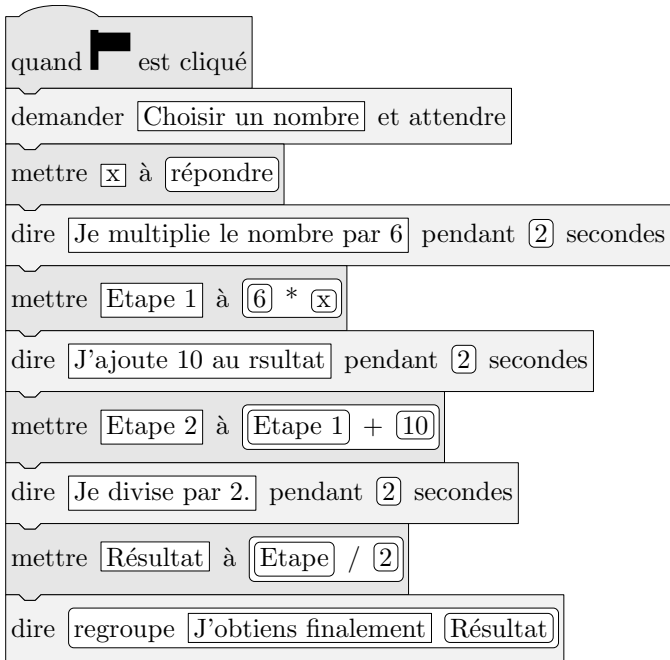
quand [drapeau] est cliqué

demander Choisir un nombre et attendre

mettre x à répondre

dire Je multiplie le nombre par 6 pendant 2 secondes

mettre Etape 1 à 6 * x

dire J'ajoute 10 au rsultat pendant 2 secondes

mettre Etape 2 à Etape 1 + 10

dire Je divise par 2. pendant 2 secondes

mettre Résultat à Etape / 2

dire regroupe J'obtiens finalement Résultat